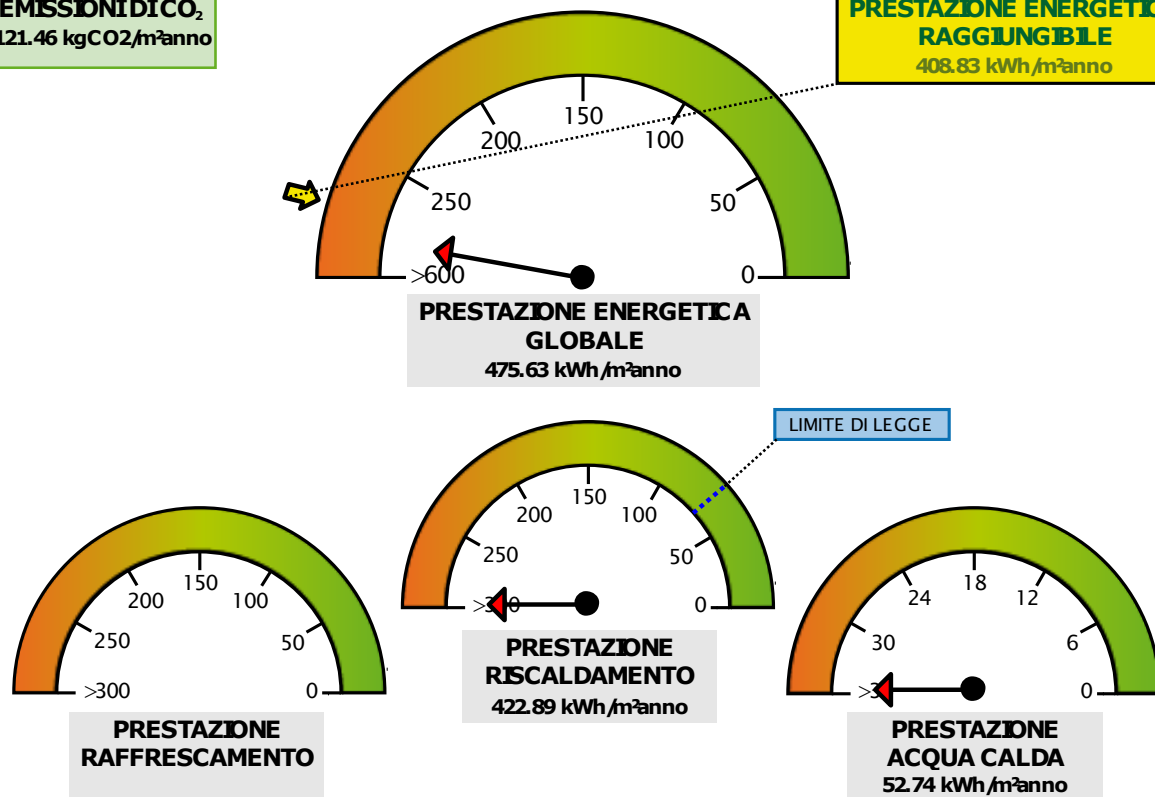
EMISSIONI DI CO$_2$
121.46 kgCO2/m²anno

PRESTAZIONE ENERGETIC
RAGGIUNGIBILE
408.83 kWh/m²anno

150
200
100
250
50
>600
0

PRESTAZIONE ENERGETICA GLOBALE
475.63 kWh/m²anno

LIMITE DI LEGGE

150
200
100
250
50
>300
0

PRESTAZIONE RAFFRESCAMENTO

150
200
100
250
50
>3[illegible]0
0

PRESTAZIONE RISCALDAMENTO
422.89 kWh/m²anno

18
24
12
30
6
>3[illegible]
0

PRESTAZIONE ACQUA CALDA
52.74 kWh/m²anno